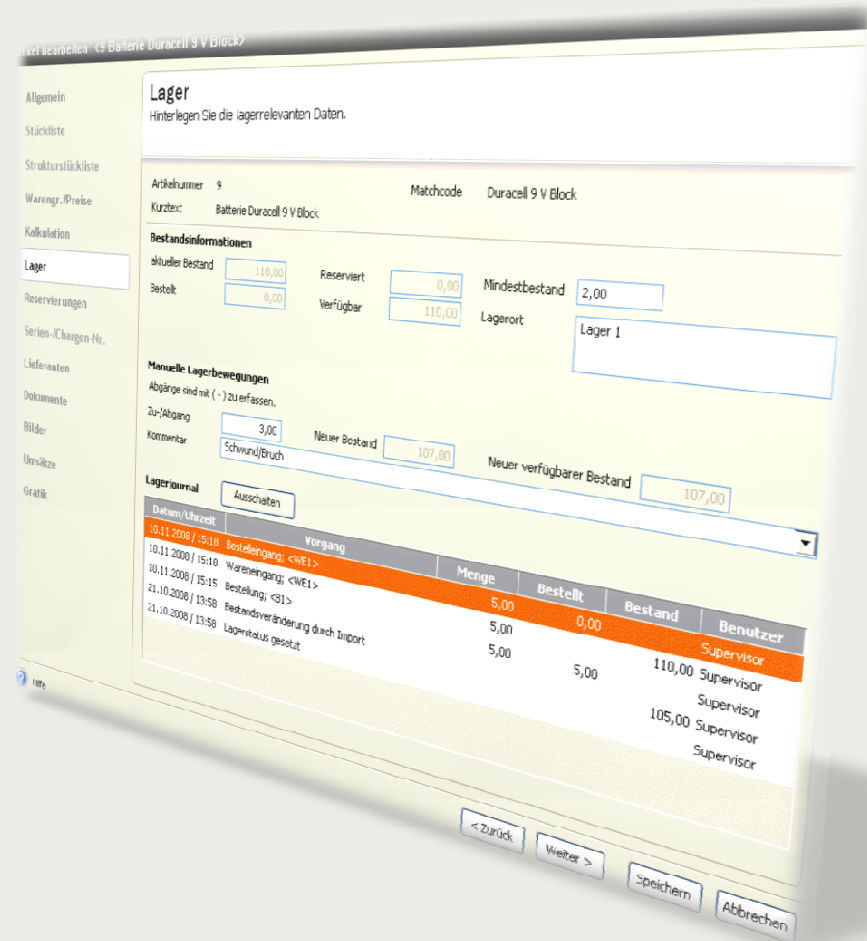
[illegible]kel bearbeiten <9 Batterie Duracell 9 V Block>

Allgemein
Stückliste
Strukturstückliste
Warengr./Preise
Kalkulation
Lager
Reservierungen
Serien-/Chargen-Nr.
Lieferanten
Dokumente
Bilder
Umsätze
Grafik

Lager
Hinterlegen Sie die lagerrelevanten Daten.

Artikelnummer 9
Kurztext Batterie Duracell 9 V Block
Matchcode Duracell 9 V Block

Bestandsinformationen
aktueller Bestand 110,00
Bestellt 0,00
Reserviert 0,00
Verfügbar 110,00
Mindestbestand 2,00
Lagerort Lager 1

Manuelle Lagerbewegungen
Abgänge sind mit ( - ) zu erfassen.
Zu-/Abgang 3,00
Kommentar Schwund/Bruch
Neuer Bestand 107,00
Neuer verfügbarer Bestand 107,00

Lagerjournal
Ausschalten

| Datum/Uhrzeit | Vorgang | Menge | Bestellt | Bestand | Benutzer |
|---|---|---|---|---|---|
| 10.11.2008 / 15:18 | Bestelleingang; <WE1> | 5,00 | 0,00 | | Supervisor |
| 10.11.2008 / 15:18 | Wareneingang; <WE1> | 5,00 | | 110,00 | Supervisor |
| 10.11.2008 / 15:15 | Bestellung; <B1> | 5,00 | 5,00 | | Supervisor |
| 21.10.2008 / 13:58 | Bestandsveränderung durch Import | | | 105,00 | Supervisor |
| 21.10.2008 / 13:58 | Lagerstatus gesetzt | | | | Supervisor |

Hilfe
< Zurück
Weiter >
Speichern
Abbrechen